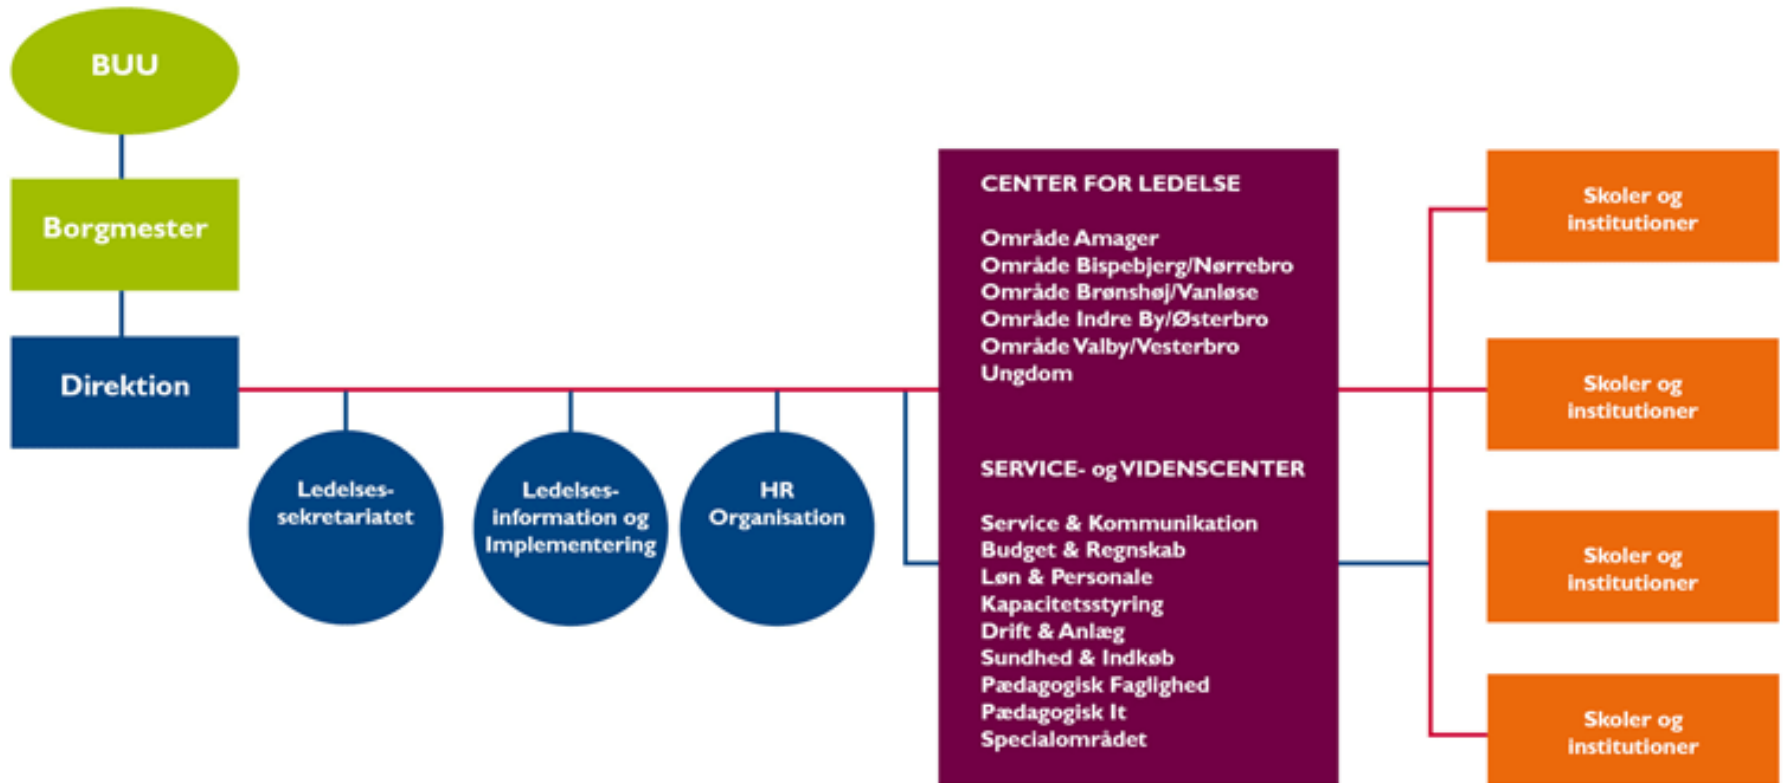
BUU

Borgmester

Direktion

Ledelsessekretariatet

Ledelsesinformation og Implementering

HR Organisation

CENTER FOR LEDELSE

Område Amager
Område Bispebjerg/Nørrebro
Område Brønshøj/Vanløse
Område Indre By/Østerbro
Område Valby/Vesterbro
Ungdom

SERVICE- og VIDENSCENTER

Service & Kommunikation
Budget & Regnskab
Løn & Personale
Kapacitetsstyring
Drift & Anlæg
Sundhed & Indkøb
Pædagogisk Faglighed
Pædagogisk It
Specialområdet

Skoler og institutioner

Skoler og institutioner

Skoler og institutioner

Skoler og institutioner